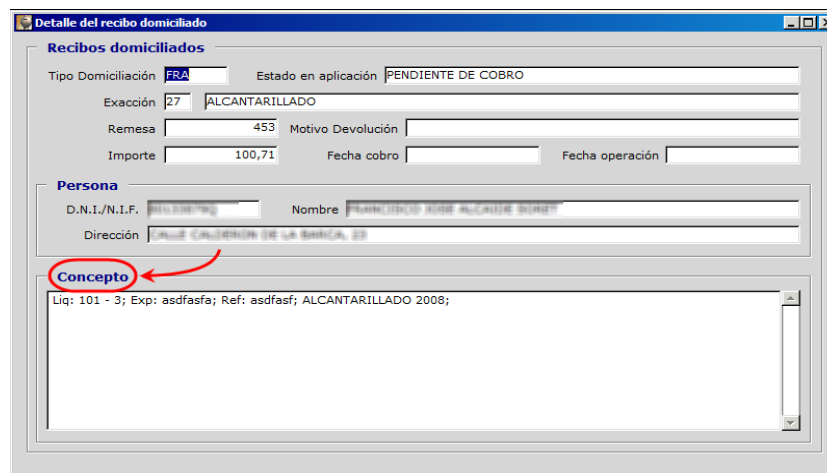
Detalle del recibo domiciliado

Recibos domiciliados

Tipo Domiciliación FRA Estado en aplicación PENDIENTE DE COBRO

Exacción 27 ALCANTARILLADO

Remesa 453 Motivo Devolución

Importe 100,71 Fecha cobro Fecha operación

Persona

D.N.I./N.I.F. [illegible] Nombre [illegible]

Dirección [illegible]

Concepto

Liq: 101 - 3; Exp: asdfasfa; Ref: asdfasf; ALCANTARILLADO 2008;